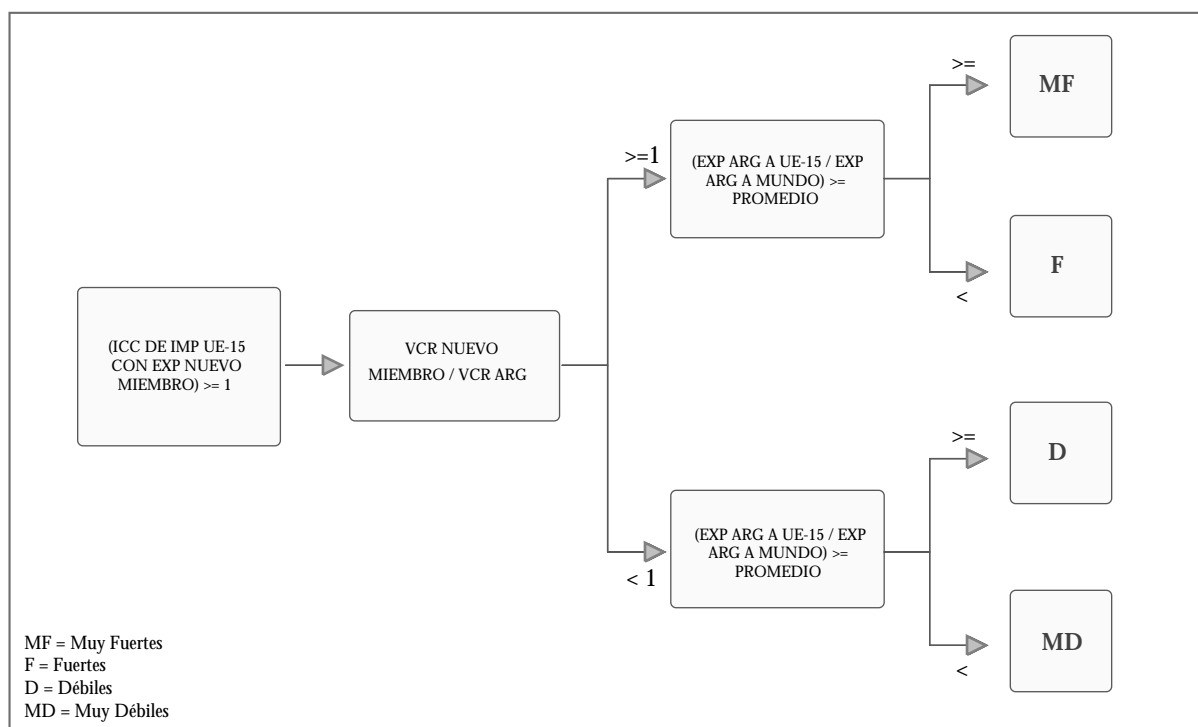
(ICC DE IMP UE-15 CON EXP NUEVO MIEMBRO) >= 1

VCR NUEVO MIEMBRO / VCR ARG

>=1

(EXP ARG A UE-15 / EXP ARG A MUNDO) >= PROMEDIO

>=

MF

<

F

< 1

(EXP ARG A UE-15 / EXP ARG A MUNDO) >= PROMEDIO

>=

D

<

MD

MF = Muy Fuertes
F = Fuertes
D = Débiles
MD = Muy Débiles